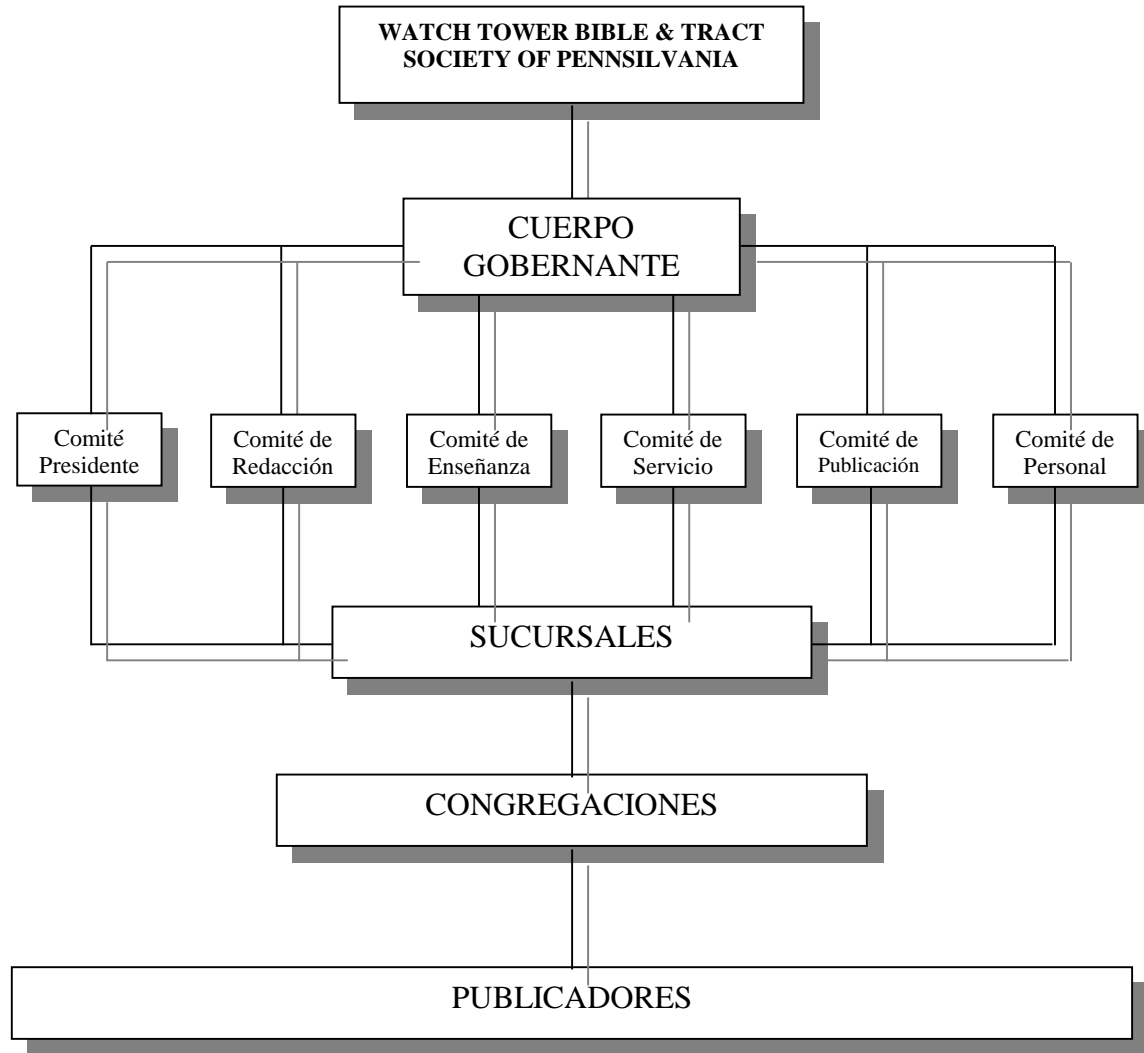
WATCH TOWER BIBLE & TRACT SOCIETY OF PENNSILVANIA

CUERPO GOBERNANTE

Comité Presidente

Comité de Redacción

Comité de Enseñanza

Comité de Servicio

Comité de Publicación

Comité de Personal

SUCURSALES

CONGREGACIONES

PUBLICADORES